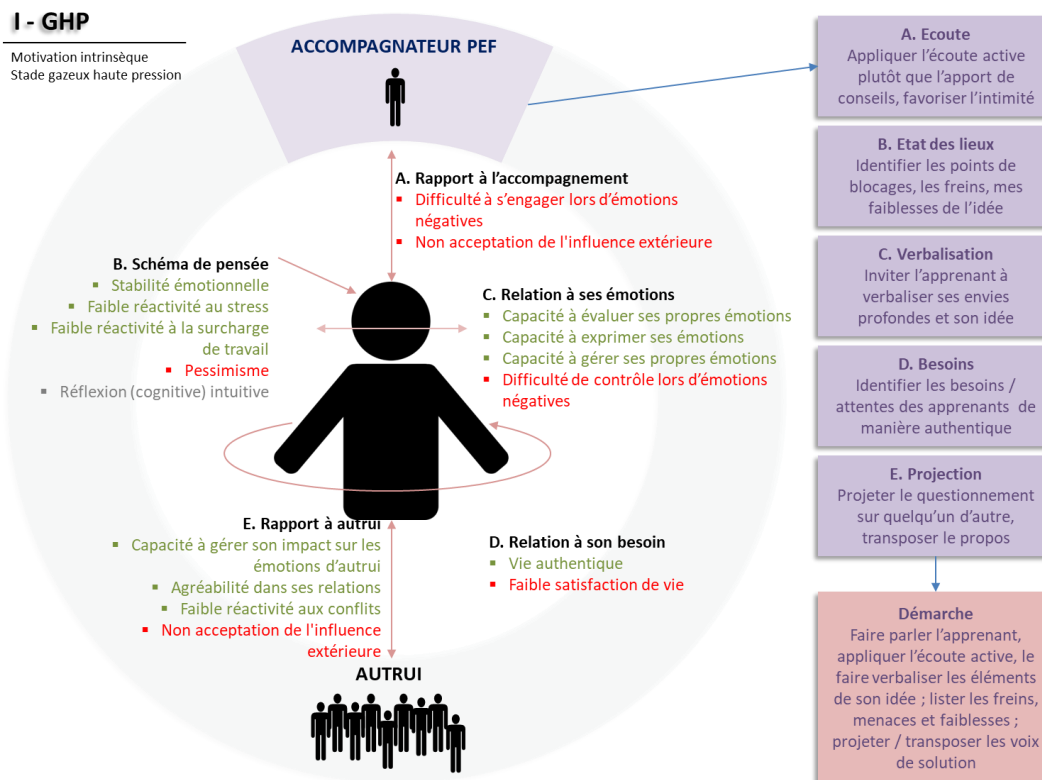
I - GHP

Motivation intrinsèque
Stade gazeux haute pression

ACCOMPAGNATEUR PEF

A. Rapport à l'accompagnement
▪ Difficulté à s'engager lors d'émotions négatives
▪ Non acceptation de l'influence extérieure

B. Schéma de pensée
▪ Stabilité émotionnelle
▪ Faible réactivité au stress
▪ Faible réactivité à la surcharge de travail
▪ Pessimisme
▪ Réflexion (cognitive) intuitive

C. Relation à ses émotions
▪ Capacité à évaluer ses propres émotions
▪ Capacité à exprimer ses émotions
▪ Capacité à gérer ses propres émotions
▪ Difficulté de contrôle lors d'émotions négatives

E. Rapport à autrui
▪ Capacité à gérer son impact sur les émotions d'autrui
▪ Agréabilité dans ses relations
▪ Faible réactivité aux conflits
▪ Non acceptation de l'influence extérieure

D. Relation à son besoin
▪ Vie authentique
▪ Faible satisfaction de vie

AUTRUI

A. Ecoute
Appliquer l'écoute active plutôt que l'apport de conseils, favoriser l'intimité

B. Etat des lieux
Identifier les points de blocages, les freins, mes faiblesses de l'idée

C. Verbalisation
Inviter l'apprenant à verbaliser ses envies profondes et son idée

D. Besoins
Identifier les besoins / attentes des apprenants de manière authentique

E. Projection
Projeter le questionnement sur quelqu'un d'autre, transposer le propos

Démarche
Faire parler l'apprenant, appliquer l'écoute active, le faire verbaliser les éléments de son idée ; lister les freins, menaces et faiblesses ; projeter / transposer les voix de solution